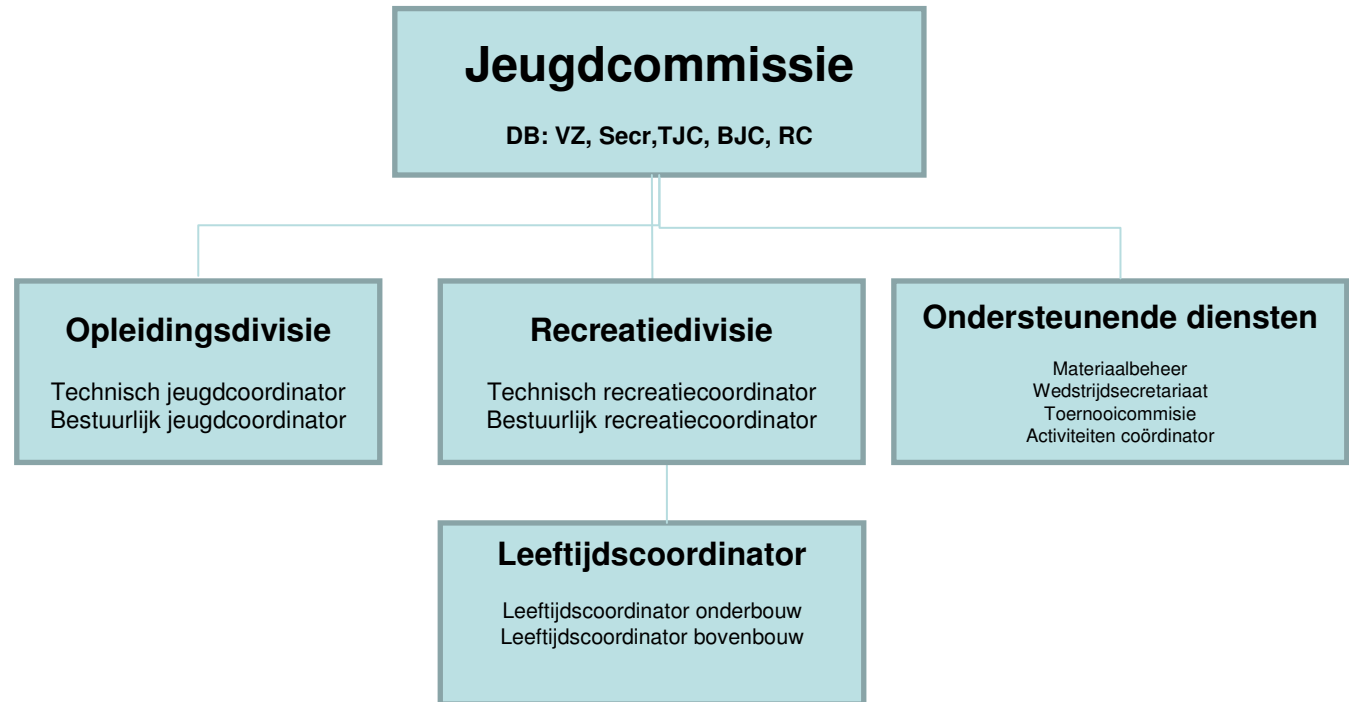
Jeugdcommissie

DB: VZ, Secr,TJC, BJC, RC

Opleidingsdivisie

Technisch jeugdcoordinator
Bestuurlijk jeugdcoordinator

Recreatiedivisie

Technisch recreatiecoordinator
Bestuurlijk recreatiecoordinator

Ondersteunende diensten

Materiaalbeheer
Wedstrijdsecretariaat
Toernooicommisie
Activiteiten coördinator

Leeftijdscoordinator

Leeftijdscoordinator onderbouw
Leeftijdscoordinator bovenbouw